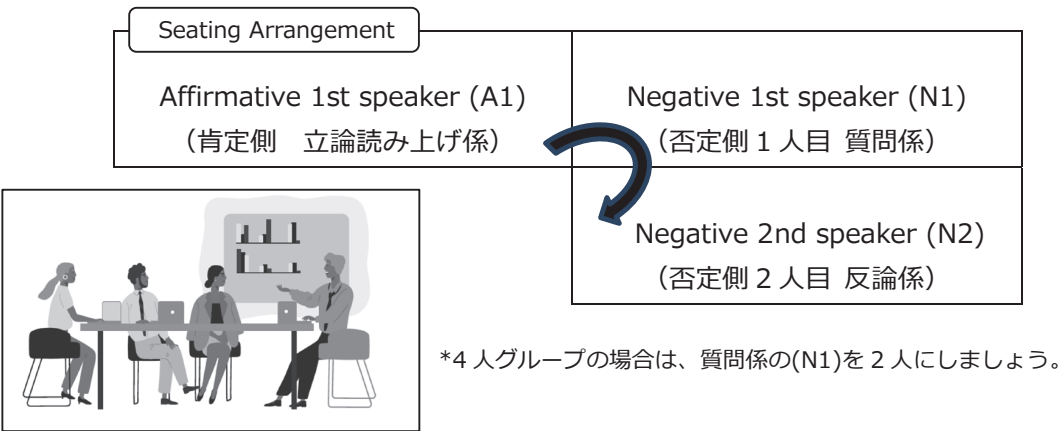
Seating Arrangement

Affirmative 1st speaker (A1)
（肯定側　立論読み上げ係）

Negative 1st speaker (N1)
（否定側 1 人目 質問係）

Negative 2nd speaker (N2)
（否定側 2 人目 反論係）

*4 人グループの場合は、質問係の(N1)を 2 人にしましょう。